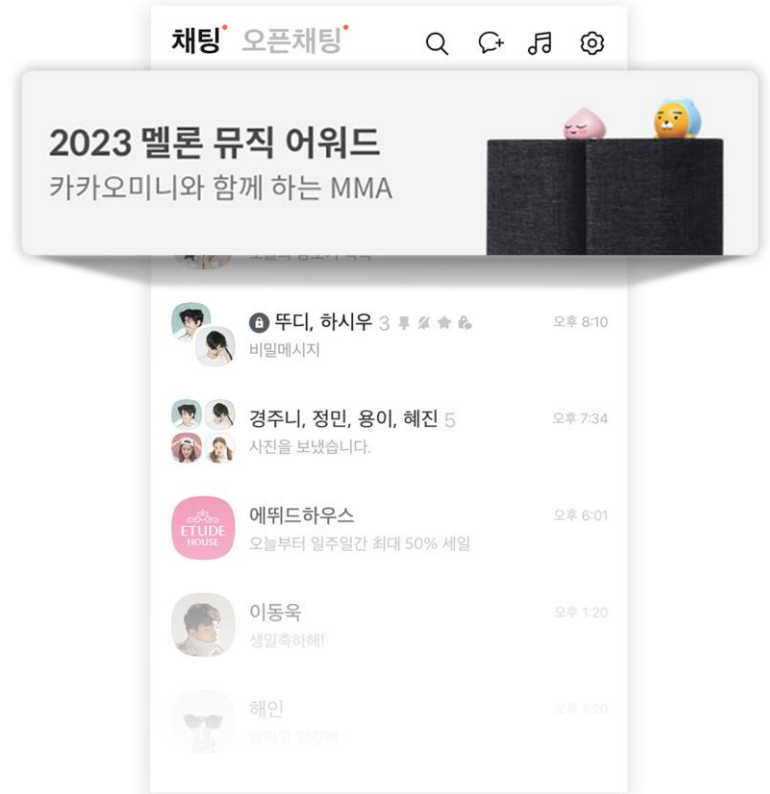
채팅 오픈채팅

2023 멜론 뮤직 어워드
카카오미니와 함께 하는 MMA

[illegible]

뚜디, 하시우 3
비밀메시지
오후 8:10

경주니, 정민, 용이, 혜진 5
사진을 보냈습니다.
오후 7:34

ETUDE HOUSE
에뛰드하우스
오늘부터 일주일간 최대 50% 세일
오후 6:01

이동욱
생일축하해!
오후 1:20

해인
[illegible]
오후 1:20